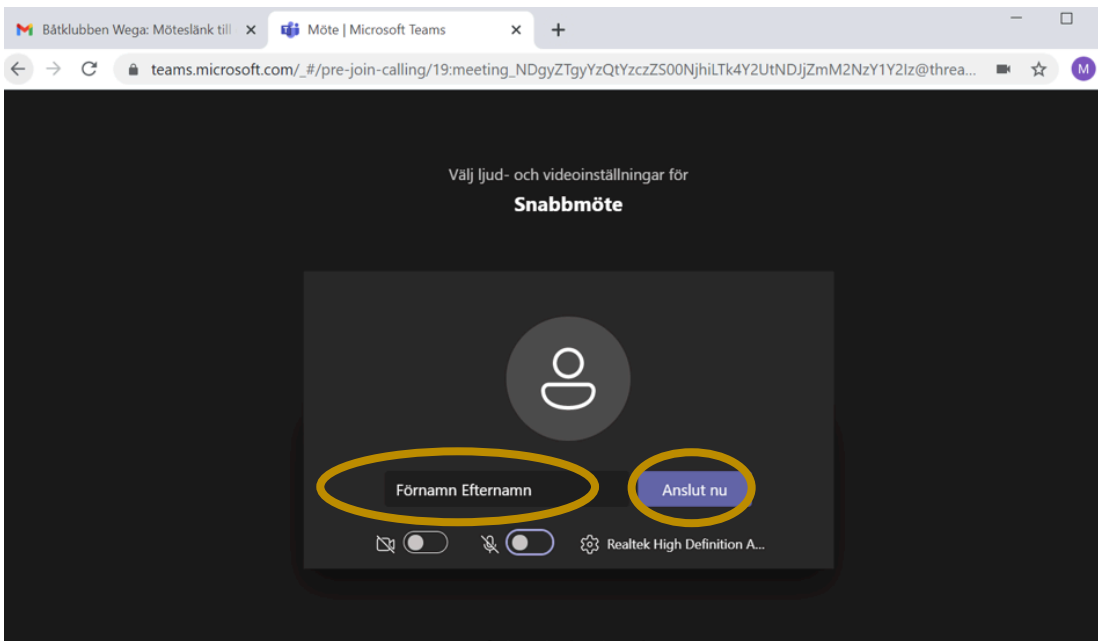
Båtklubben Wega: Möteslänk till ×
Möte | Microsoft Teams ×
+
teams.microsoft.com/_#/pre-join-calling/19:meeting_NDgyZTgyYzQtYzczZS00NjhiLTk4Y2UtNDJjZmM2NzY1Y2Iz@threa...
M

Välj ljud- och videoinställningar för
Snabbmöte

Förnamn Efternamn
Anslut nu

Realtek High Definition A...